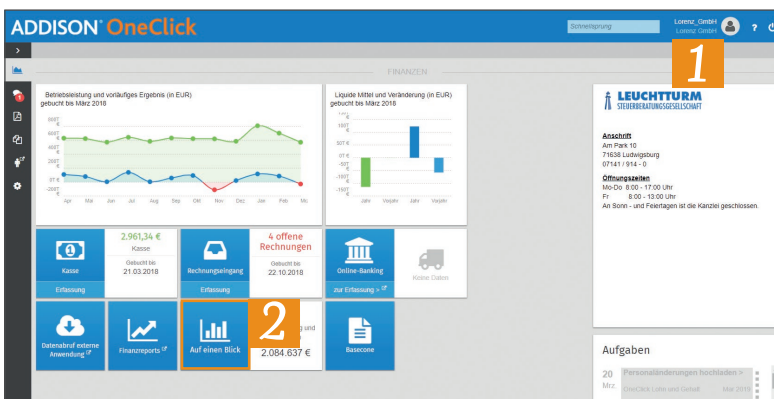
ADDISON OneClick

Schnellsprung

Lorenz_GmbH
Lorenz GmbH

?

1

FINANZEN

Betriebsleistung und vorläufiges Ergebnis (in EUR)
gebucht bis März 2018

800T €
600T €
400T €
200T €
0T €
-200T €

Apr Mai Jun Jul Aug Sep Okt Nov Dez Jan Feb Mrz

Liquide Mittel und Veränderung (in EUR)
gebucht bis März 2018

180T €
80T €
0T €
-50T €
-150T €

Jahr Vorjahr Jahr Vorjahr

LEUCHTTURM
STEUERBERATUNGSGESELLSCHAFT

Anschrift
Am Park 10
71638 Ludwigsburg
07141 / 914 - 0

Öffnungszeiten
Mo-Do 8:00 - 17:00 Uhr
Fr 8:00 - 13:00 Uhr
An Sonn - und Feiertagen ist die Kanzlei geschlossen.

Kasse
Erfassung

2.961,34 €
Kasse
Gebucht bis
21.03.2018

Rechnungseingang
Erfassung

4 offene Rechnungen
Gebucht bis
22.10.2018

Online-Banking
zur Erfassung >

Keine Daten

Datenabruf externe Anwendung

Finanzreports

Auf einen Blick

2

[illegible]g und
2.084.637 €

Basecone

Aufgaben

20
Mrz

Personaländerungen hochladen >
OneClick Lohn und Gehalt
Mai 2019